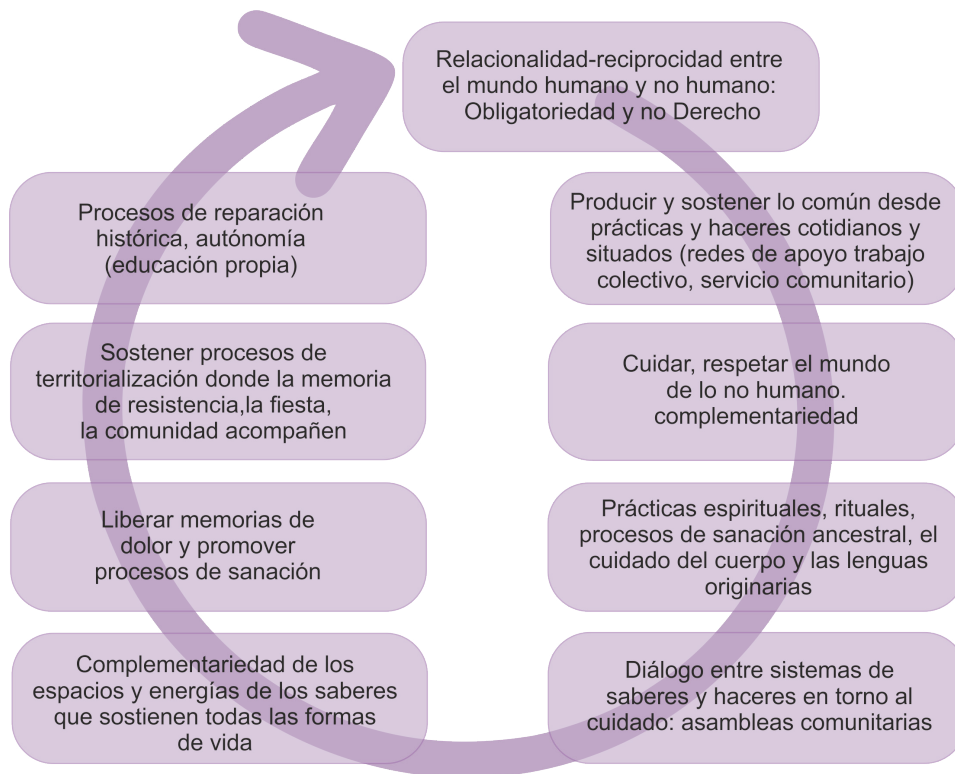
Relacionalidad-reciprocidad entre el mundo humano y no humano: Obligatoriedad y no Derecho

Procesos de reparación histórica, autónomía (educación propia)

Producir y sostener lo común desde prácticas y haceres cotidianos y situados (redes de apoyo trabajo colectivo, servicio comunitario)

Sostener procesos de territorialización donde la memoria de resistencia,la fiesta, la comunidad acompañen

Cuidar, respetar el mundo de lo no humano. complementariedad

Liberar memorias de dolor y promover procesos de sanación

Prácticas espirituales, rituales, procesos de sanación ancestral, el cuidado del cuerpo y las lenguas originarias

Complementariedad de los espacios y energías de los saberes que sostienen todas las formas de vida

Diálogo entre sistemas de saberes y haceres en torno al cuidado: asambleas comunitarias